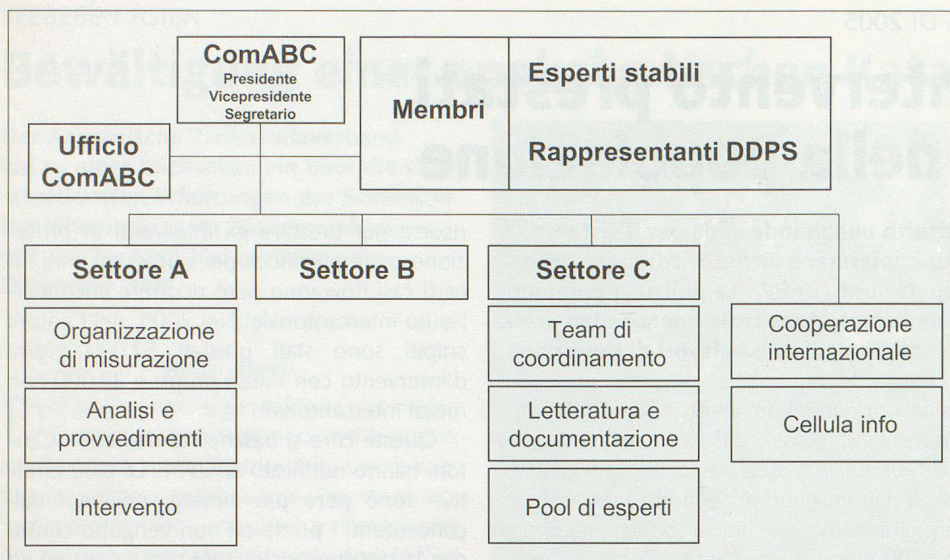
ComABC
Presidente
Vicepresidente
Segretario

Membri

Esperti stabili

Rappresentanti DDPS

Ufficio ComABC

Settore A

Settore B

Settore C

Organizzazione di misurazione

Analisi e provvedimenti

Intervento

Team di coordinamento

Letteratura e documentazione

Pool di esperti

Cooperazione internazionale

Cellula info